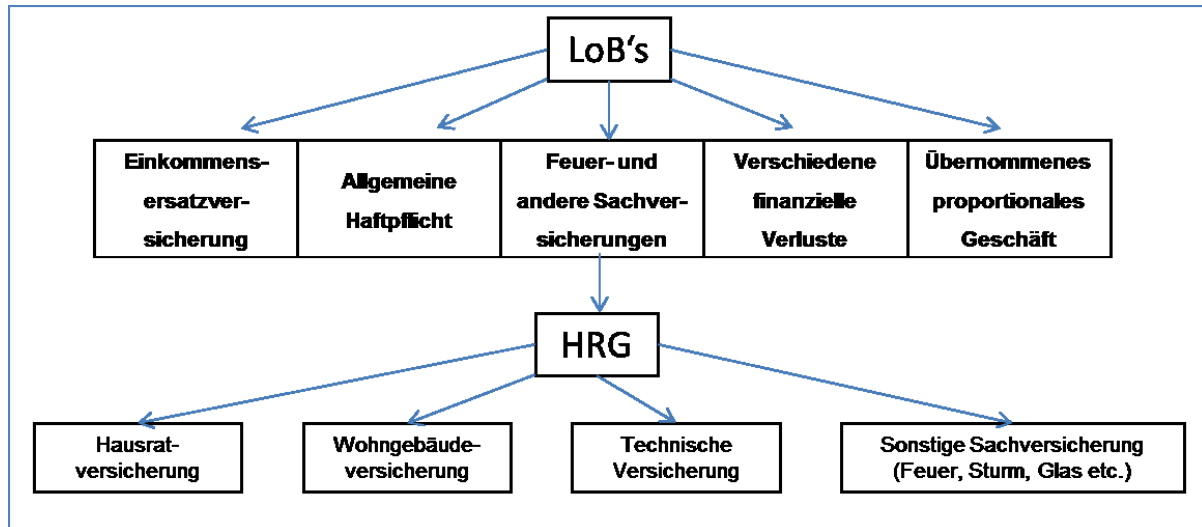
LoB's

Einkommensersatzversicherung

Allgemeine Haftpflicht

Feuer- und andere Sachversicherungen

Verschiedene finanzielle Verluste

Übernommenes proportionales Geschäft

HRG

Hausratversicherung

Wohngebäudeversicherung

Technische Versicherung

Sonstige Sachversicherung (Feuer, Sturm, Glas etc.)